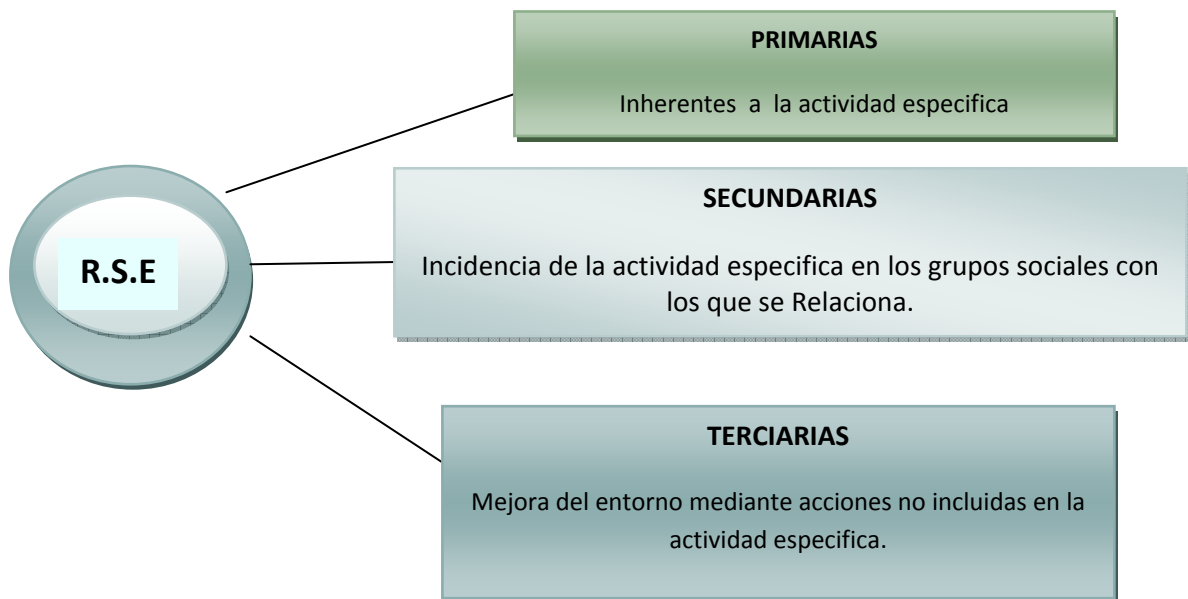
R.S.E

PRIMARIAS

Inherentes a la actividad especifica

SECUNDARIAS

Incidencia de la actividad especifica en los grupos sociales con los que se Relaciona.

TERCIARIAS

Mejora del entorno mediante acciones no incluidas en la actividad especifica.